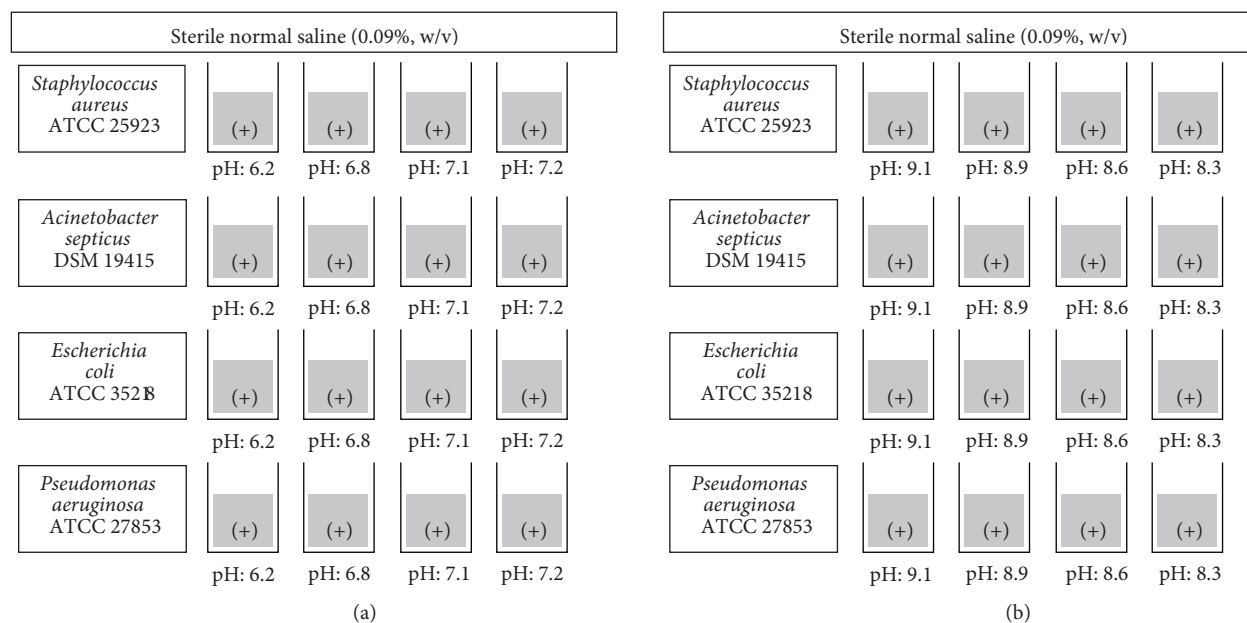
Sterile normal saline (0.09%, w/v)

Staphylococcus aureus ATCC 25923

(+) (+) (+) (+)

pH: 6.2 pH: 6.8 pH: 7.1 pH: 7.2

Acinetobacter septicus DSM 19415

(+) (+) (+) (+)

pH: 6.2 pH: 6.8 pH: 7.1 pH: 7.2

Escherichia coli ATCC 35218

(+) (+) (+) (+)

pH: 6.2 pH: 6.8 pH: 7.1 pH: 7.2

Pseudomonas aeruginosa ATCC 27853

(+) (+) (+) (+)

pH: 6.2 pH: 6.8 pH: 7.1 pH: 7.2

(a)

Sterile normal saline (0.09%, w/v)

Staphylococcus aureus ATCC 25923

(+) (+) (+) (+)

pH: 9.1 pH: 8.9 pH: 8.6 pH: 8.3

Acinetobacter septicus DSM 19415

(+) (+) (+) (+)

pH: 9.1 pH: 8.9 pH: 8.6 pH: 8.3

Escherichia coli ATCC 35218

(+) (+) (+) (+)

pH: 9.1 pH: 8.9 pH: 8.6 pH: 8.3

Pseudomonas aeruginosa ATCC 27853

(+) (+) (+) (+)

pH: 9.1 pH: 8.9 pH: 8.6 pH: 8.3

(b)